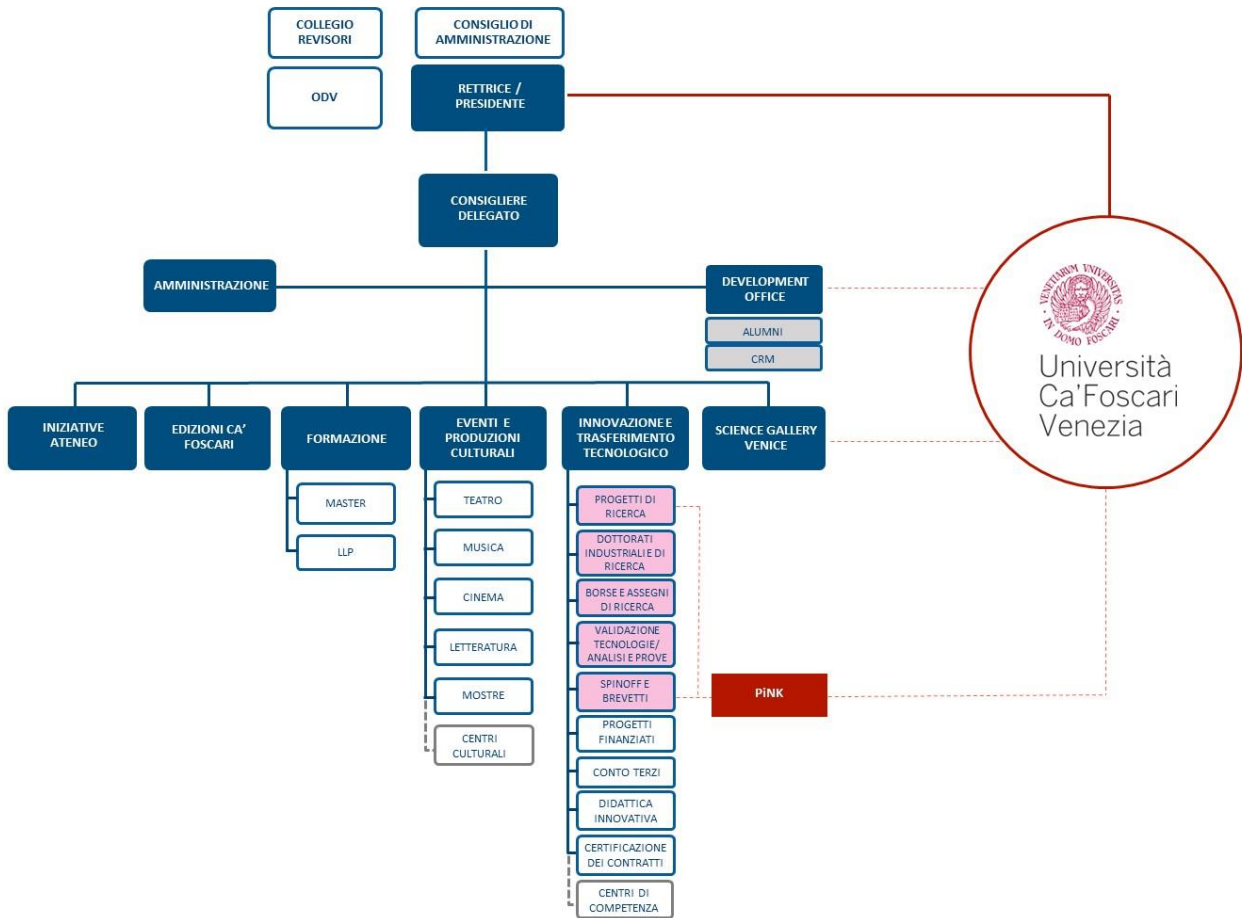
COLLEGIO REVISORI

CONSIGLIO DI AMMINISTRAZIONE

ODV

RETTRICE / PRESIDENTE

CONSIGLIERE DELEGATO

AMMINISTRAZIONE

DEVELOPMENT OFFICE

ALUMNI

CRM

VENETIARUM UNIVERSITAS IN DOMO FOSCARI

Università Ca'Foscari Venezia

INIZIATIVE ATENEO

EDIZIONI CA' FOSCARI

FORMAZIONE

MASTER

LLP

EVENTI E PRODUZIONI CULTURALI

TEATRO

MUSICA

CINEMA

LETTERATURA

MOSTRE

CENTRI CULTURALI

INNOVAZIONE E TRASFERIMENTO TECNOLOGICO

PROGETTI DI RICERCA

DOTTORATI INDUSTRIALI E DI RICERCA

BORSE E ASSEGNI DI RICERCA

VALIDAZIONE TECNOLOGIE/ ANALISI E PROVE

SPINOFF E BREVETTI

PROGETTI FINANZIATI

CONTO TERZI

DIDATTICA INNOVATIVA

CERTIFICAZIONE DEI CONTRATTI

CENTRI DI COMPETENZA

SCIENCE GALLERY VENICE

PiNK